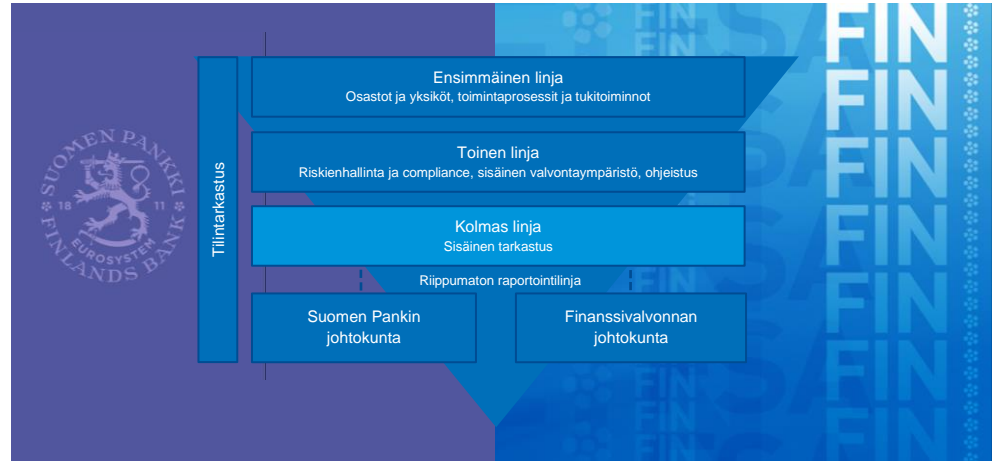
SUOMEN PANKKI
18 11
EUROSYSTEM
FINLANDS BANK

Tilintarkastus

Ensimmäinen linja
Osastot ja yksiköt, toimintaprosessit ja tukitoiminnot

Toinen linja
Riskienhallinta ja compliance, sisäinen valvontaympäristö, ohjeistus

Kolmas linja
Sisäinen tarkastus

Riippumaton raportointilinja

Suomen Pankin johtokunta

Finanssivalvonnan johtokunta

FIN
FIN
FIN
FIN
FIN
FIN
FIN
FIN